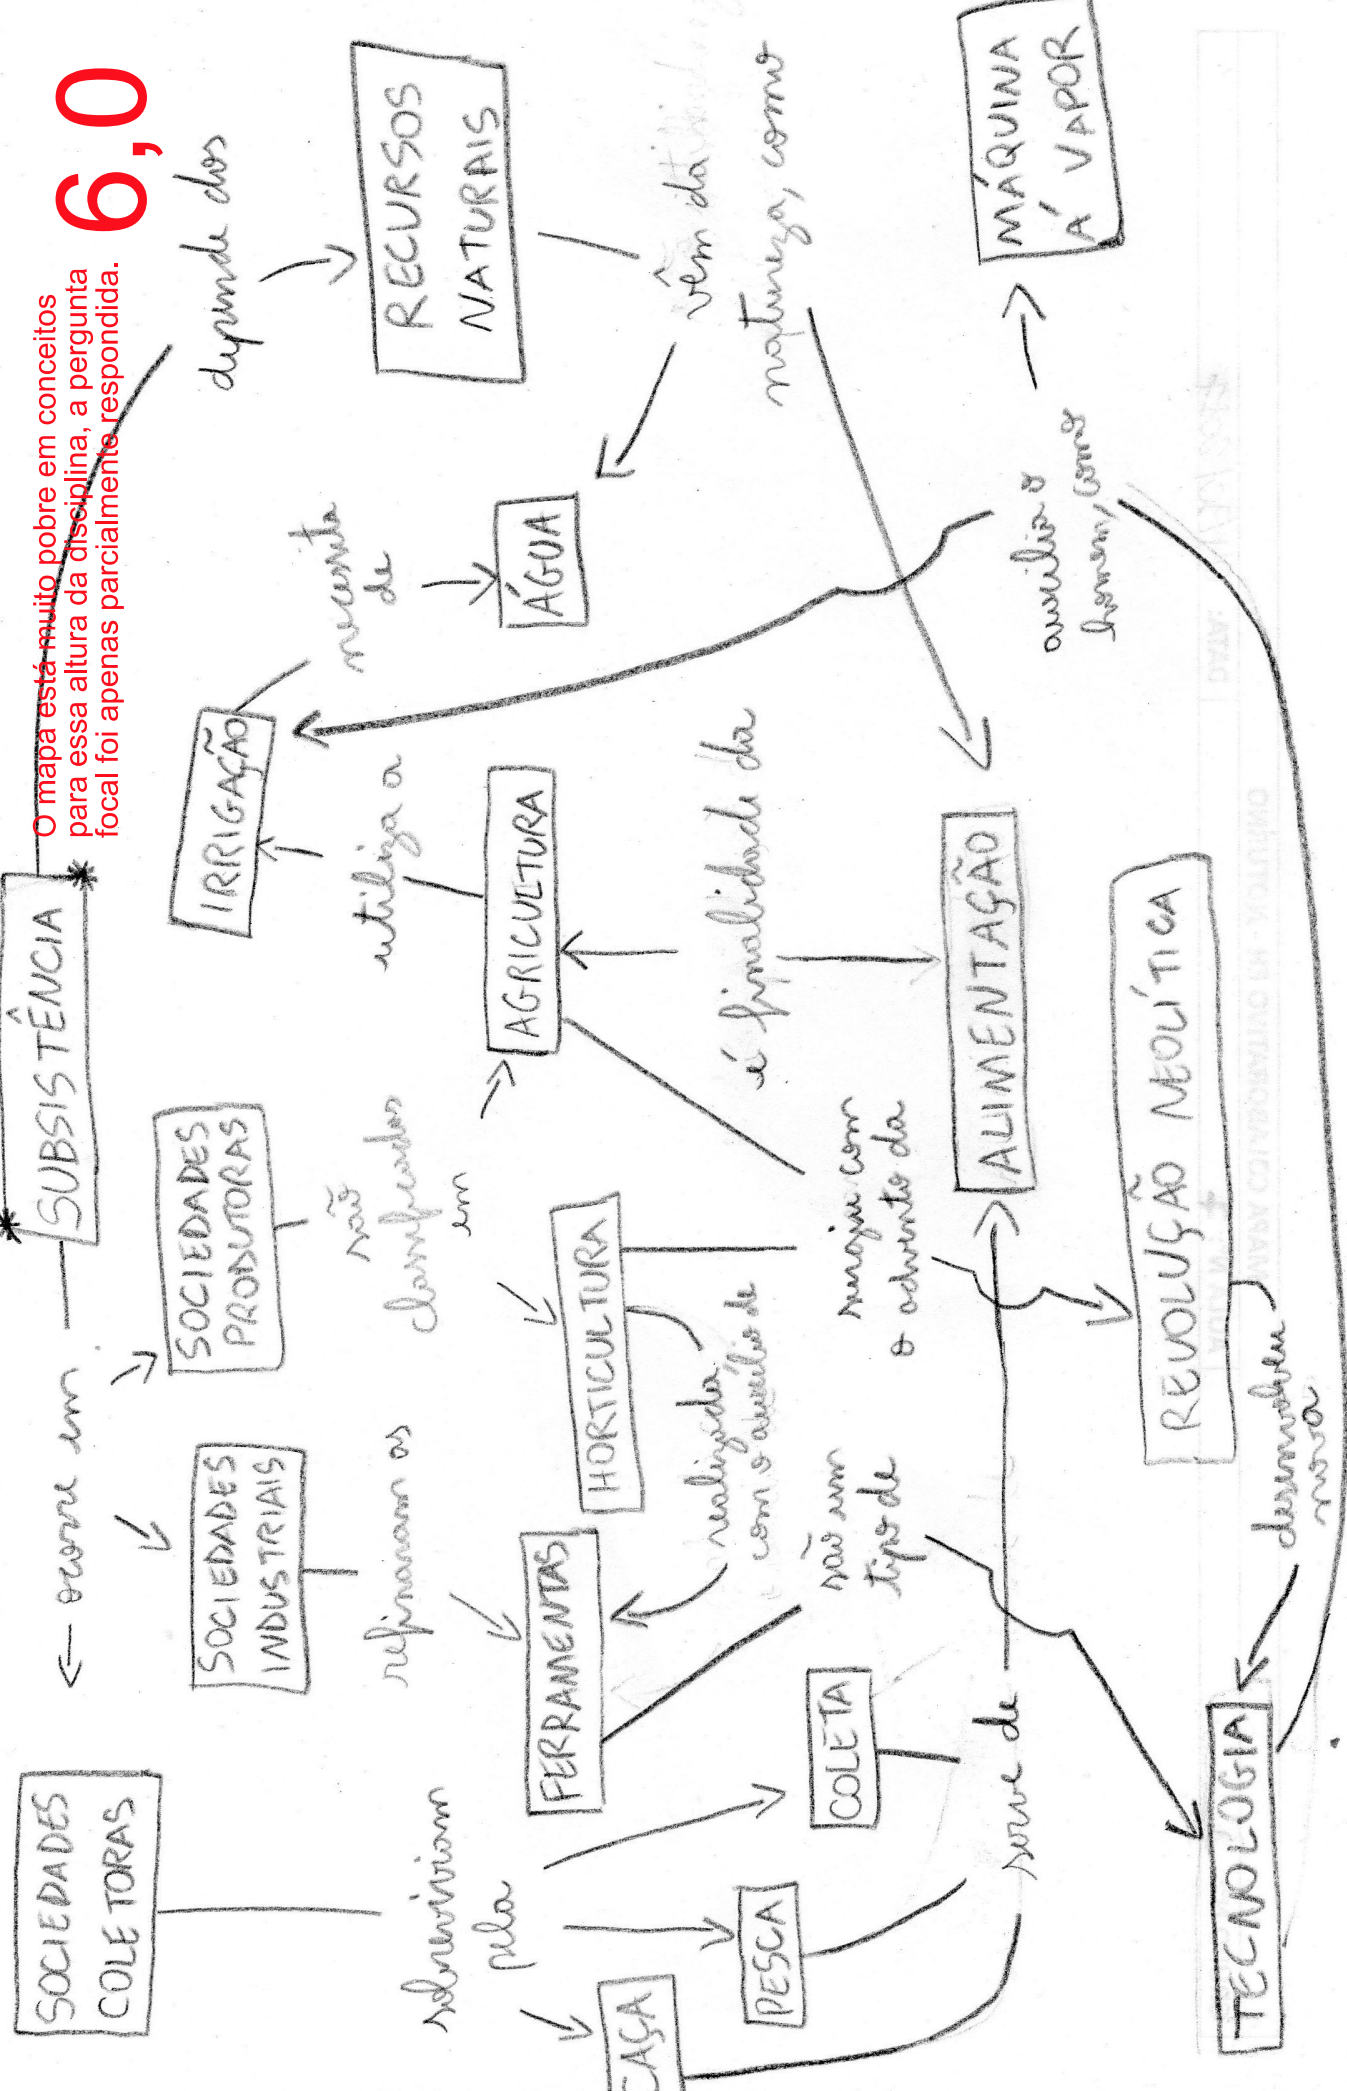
6,0

O mapa está muito pobre em conceitos para essa altura da disciplina, a pergunta focal foi apenas parcialmente respondida.

SUBSISTÊNCIA

ocorre em

depende dos

RECURSOS NATURAIS

vêm da natureza, como

ÁGUA

necessita de

IRRIGAÇÃO

MÁQUINA À VAPOR

auxiliou o homem, como

SOCIEDADES PRODUTORAS

não classificadas em

utiliza a

AGRICULTURA

é finalidade da

ALIMENTAÇÃO

REVOLUÇÃO NEOLÍTICA

desenvolveu nova

SOCIEDADES INDUSTRIAIS

refinaram os

FERRAMENTAS

HORTICULTURA

realizada com o auxílio de

surgiu com o advento da

são um tipo de

SOCIEDADES COLETORAS

sobreviviam pela

CAÇA

PESCA

COLETA

serve de

TECNOLOGIA